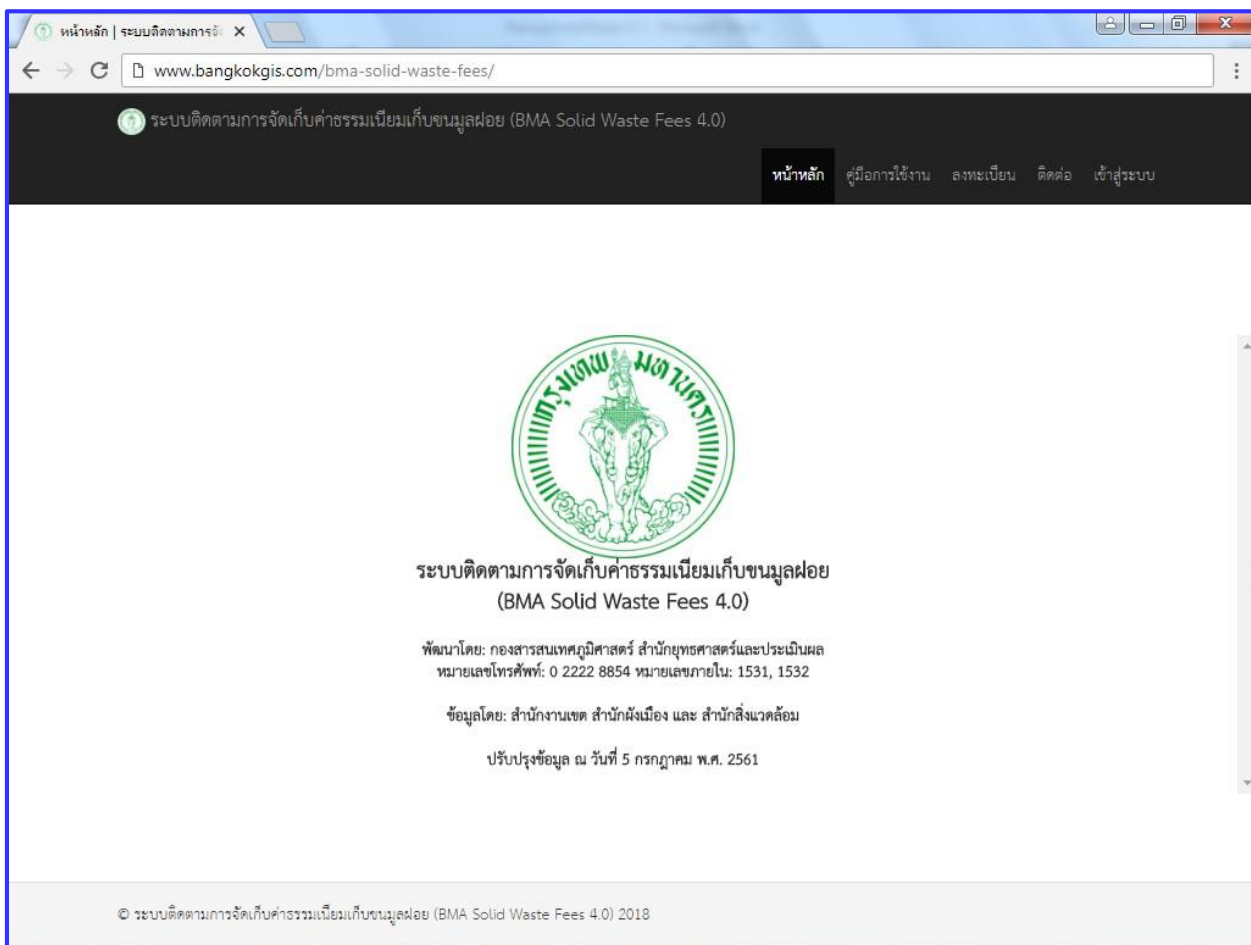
หน้าหลัก | ระบบติดตามการจั

www.bangkokgis.com/bma-solid-waste-fees/

ระบบติดตามการจัดเก็บค่าธรรมเนียมเก็บขนมูลฝอย (BMA Solid Waste Fees 4.0)

หน้าหลัก คู่มือการใช้งาน ลงทะเบียน ติดต่อ เข้าสู่ระบบ

กรุงเทพมหานคร

ระบบติดตามการจัดเก็บค่าธรรมเนียมเก็บขนมูลฝอย (BMA Solid Waste Fees 4.0)

พัฒนาโดย: กองสารสนเทศภูมิศาสตร์ สำนักยุทธศาสตร์และประเมินผล
หมายเลขโทรศัพท์: 0 2222 8854 หมายเลขภายใน: 1531, 1532

ข้อมูลโดย: สำนักงานเขต สำนักผังเมือง และ สำนักสิ่งแวดล้อม

ปรับปรุงข้อมูล ณ วันที่ 5 กรกฎาคม พ.ศ. 2561

© ระบบติดตามการจัดเก็บค่าธรรมเนียมเก็บขนมูลฝอย (BMA Solid Waste Fees 4.0) 2018